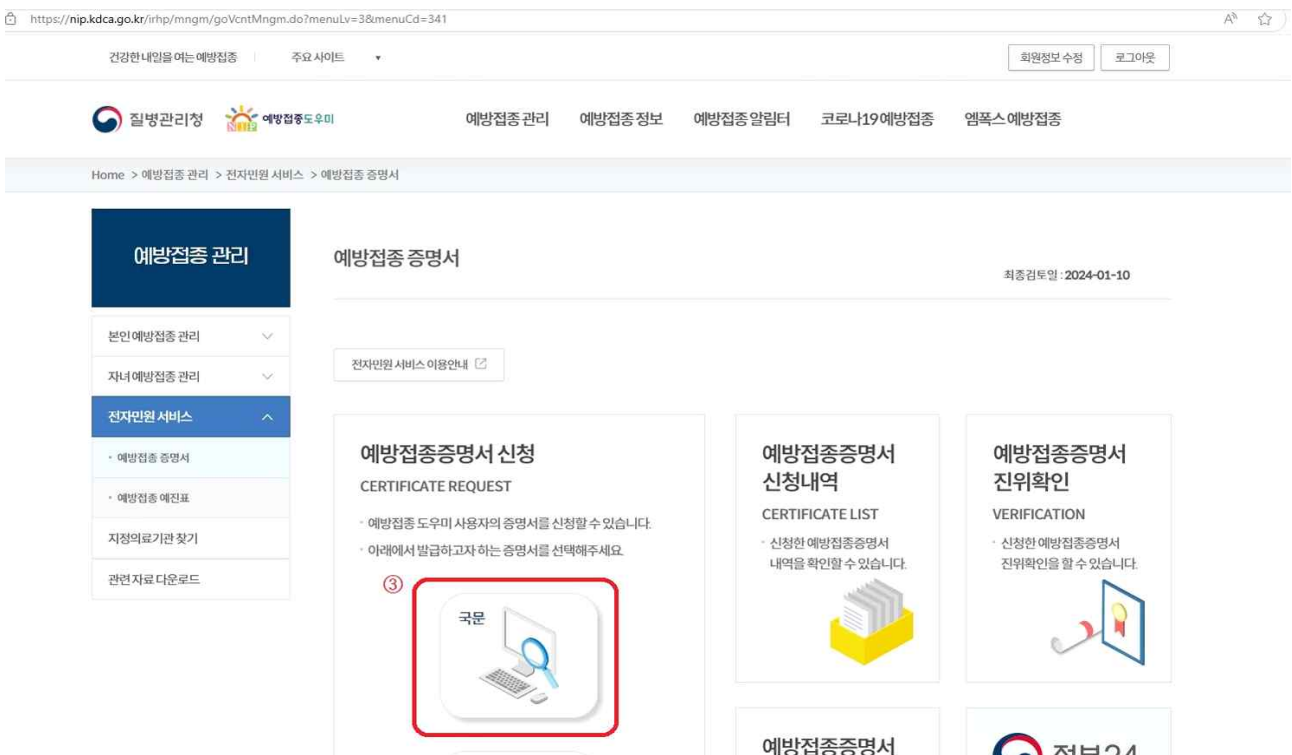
https://nip.kdca.go.kr/irhp/mngm/goVcntMngm.do?menuLv=3&menuCd=341

건강한 내일을 여는 예방접종 | 주요 사이트 ▾

회원정보 수정 로그아웃

질병관리청 예방접종도우미

예방접종 관리 예방접종 정보 예방접종 알림터 코로나19예방접종 엠폭스예방접종

Home > 예방접종 관리 > 전자민원 서비스 > 예방접종 증명서

예방접종 관리

본인 예방접종 관리

자녀 예방접종 관리

전자민원 서비스

· 예방접종 증명서

· 예방접종 예진표

지정의료기관 찾기

관련 자료 다운로드

예방접종 증명서

최종검토일 : 2024-01-10

전자민원 서비스 이용안내

예방접종증명서 신청

CERTIFICATE REQUEST

· 예방접종 도우미 사용자의 증명서를 신청할 수 있습니다.

· 아래에서 발급하고자 하는 증명서를 선택해주세요.

③

국문

예방접종증명서 신청내역

CERTIFICATE LIST

· 신청한 예방접종증명서 내역을 확인할 수 있습니다.

예방접종증명서 진위확인

VERIFICATION

· 신청한 예방접종증명서 진위확인을 할 수 있습니다.

예방접종증명서

정부24